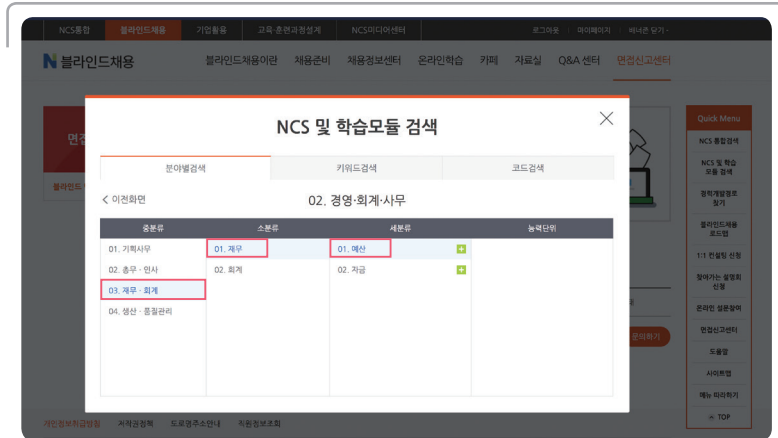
NCS통합 블라인드채용 기업활용 교육·훈련과정설계 NCS미디어센터 로그아웃 마이페이지 회네준 닫기

블라인드채용

블라인드채용이란 채용준비 채용정보센터 온라인학습 카페 자료실 Q&A 센터 면접신고센터

Quick Menu

NCS 통합검색

NCS 및 학습 모듈 검색

경력개발경로 찾기

블라인드채용 로드맵

1:1 컨설팅 신청

찾아가는 설명회 신청

온라인 설문참여

면접신고센터

도움말

사이트맵

메뉴 따라하기

TOP

NCS 및 학습모듈 검색

분야별검색 키워드검색 코드검색

< 이전화면

02. 경영·회계·사무

| 중분류 | 소분류 | 세분류 | 능력단위 |
|---|---|---|---|
| 01. 기획사무 | 01. 재무 | 01. 예산 | |
| 02. 총무 · 인사 | 02. 회계 | 02. 자금 | |
| 03. 재무 · 회계 | | | |
| 04. 생산 · 품질관리 | | | |

개인정보처리방침 저작권정책 도로명주소안내 직원정보조회